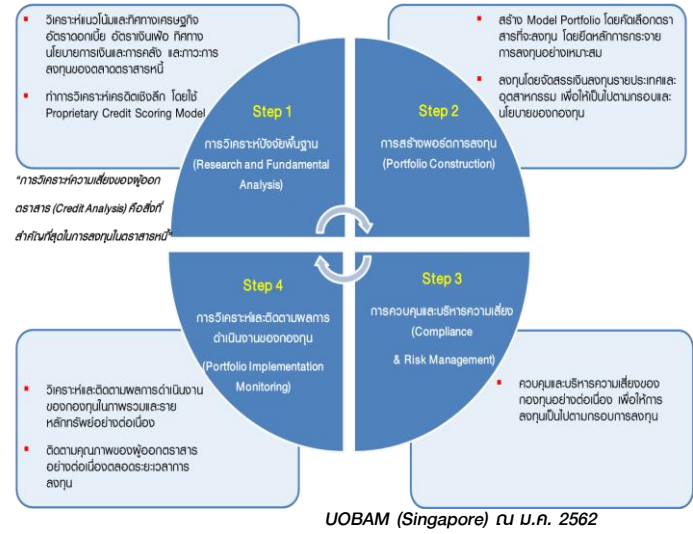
- วิเคราะห์แนวโน้มและทิศทางเศรษฐกิจ อัตราดอกเบี้ย อัตราเงินเฟ้อ ทิศทางนโยบายการเงินและการคลัง และภาวะการลงทุนของตลาดตราสารหนี้
- ทำการวิเคราะห์เครดิตเชิงลึก โดยใช้ Proprietary Credit Scoring Model

"การวิเคราะห์ความเสี่ยงของผู้ออกตราสาร (Credit Analysis) คือสิ่งที่สำคัญที่สุดในการลงทุนในตราสารหนี้"

- สร้าง Model Portfolio โดยคัดเลือกตราสารที่จะลงทุน โดยยึดหลักการกระจายการลงทุนอย่างเหมาะสม
- ลงทุนโดยจัดสรรเงินลงทุนรายประเทศและอุตสาหกรรม เพื่อให้เป็นไปตามกรอบและนโยบายของกองทุน

Step 1
การวิเคราะห์ปัจจัยพื้นฐาน
(Research and Fundamental Analysis)

Step 2
การสร้างพอร์ตการลงทุน
(Portfolio Construction)

Step 4
การวิเคราะห์และติดตามผลการดำเนินงานของกองทุน
(Portfolio Implementation Monitoring)

Step 3
การควบคุมและบริหารความเสี่ยง
(Compliance & Risk Management)

- วิเคราะห์และติดตามผลการดำเนินงานของกองทุนในภาพรวมและรายหลักทรัพย์อย่างต่อเนื่อง
- ติดตามคุณภาพของผู้ออกตราสารอย่างต่อเนื่องตลอดระยะเวลาการลงทุน

- ควบคุมและบริหารความเสี่ยงของกองทุนอย่างต่อเนื่อง เพื่อให้การลงทุนเป็นไปตามกรอบการลงทุน

UOBAM (Singapore) ณ ม.ค. 2562